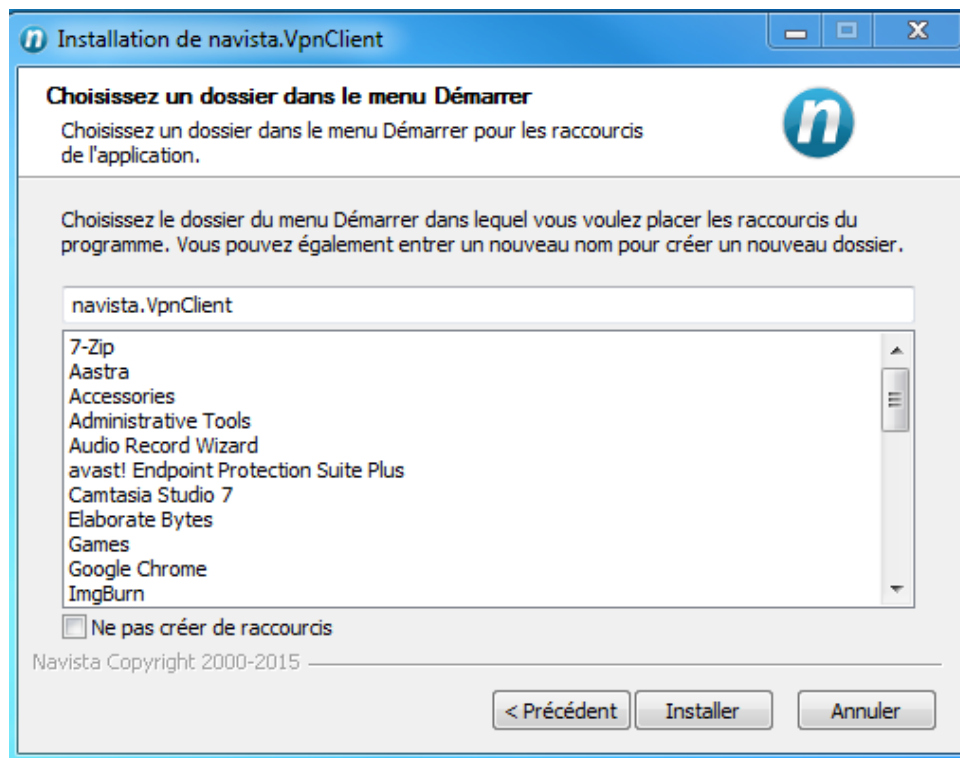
Installation de navista.VpnClient

Choisissez un dossier dans le menu Démarrer

Choisissez un dossier dans le menu Démarrer pour les raccourcis de l'application.

Choisissez le dossier du menu Démarrer dans lequel vous voulez placer les raccourcis du programme. Vous pouvez également entrer un nouveau nom pour créer un nouveau dossier.

navista.VpnClient

7-Zip
Aastra
Accessories
Administrative Tools
Audio Record Wizard
avast! Endpoint Protection Suite Plus
Camtasia Studio 7
Elaborate Bytes
Games
Google Chrome
ImgBurn

Ne pas créer de raccourcis

Navista Copyright 2000-2015

< Précédent
Installer
Annuler